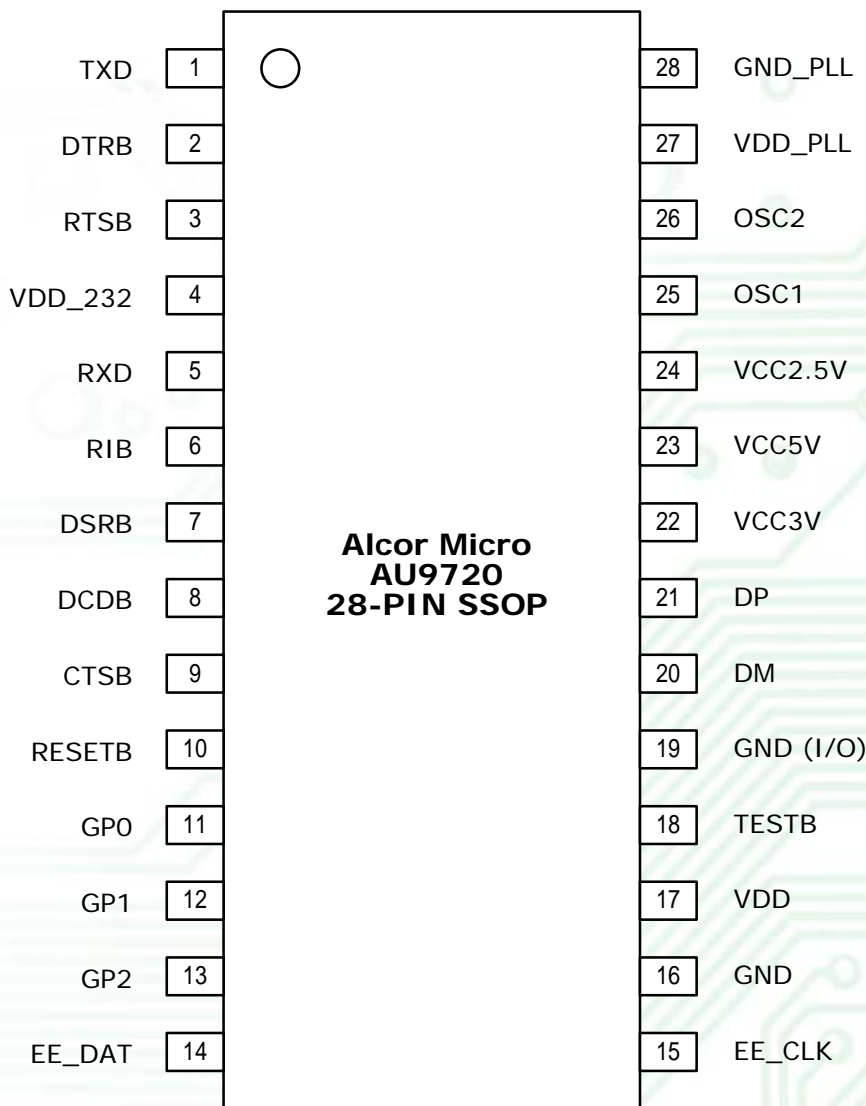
TXD 1
DTRB 2
RTSB 3
VDD_232 4
RXD 5
RIB 6
DSRB 7
DCDB 8
CTSB 9
RESETB 10
GP0 11
GP1 12
GP2 13
EE_DAT 14

Alcor Micro
AU9720
28-PIN SSOP

28 GND_PLL
27 VDD_PLL
26 OSC2
25 OSC1
24 VCC2.5V
23 VCC5V
22 VCC3V
21 DP
20 DM
19 GND (I/O)
18 TESTB
17 VDD
16 GND
15 EE_CLK